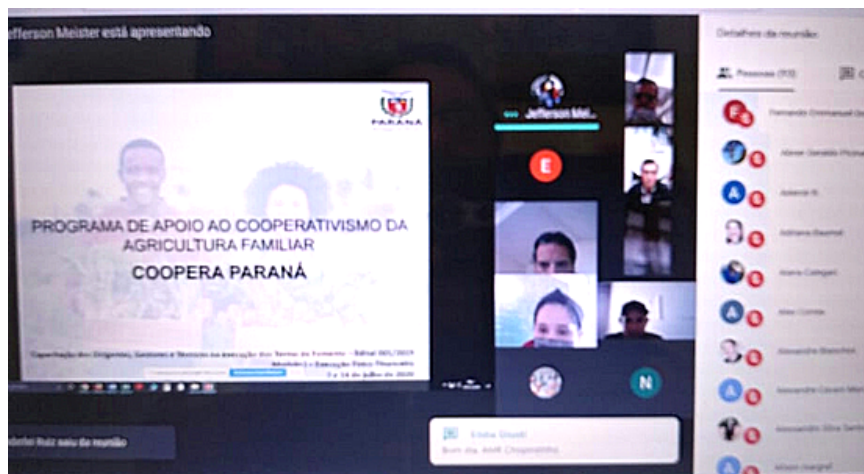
Jefferson Meister está apresentando

PARANÁ

PROGRAMA DE APOIO AO COOPERATIVISMO DA AGRICULTURA FAMILIAR

COOPERA PARANÁ

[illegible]

Jefferson Mei...

E

N

Detalhes da reunião

Pessoas ([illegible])

Fernando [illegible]

Abner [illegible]

Adeline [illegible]

Adriana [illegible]

Alana Caliegari

Alex Correa

Alexandre Bianchini

Alexandre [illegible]

Alessandro Silva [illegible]

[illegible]

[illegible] saiu da reunião

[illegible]

Bom dia, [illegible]